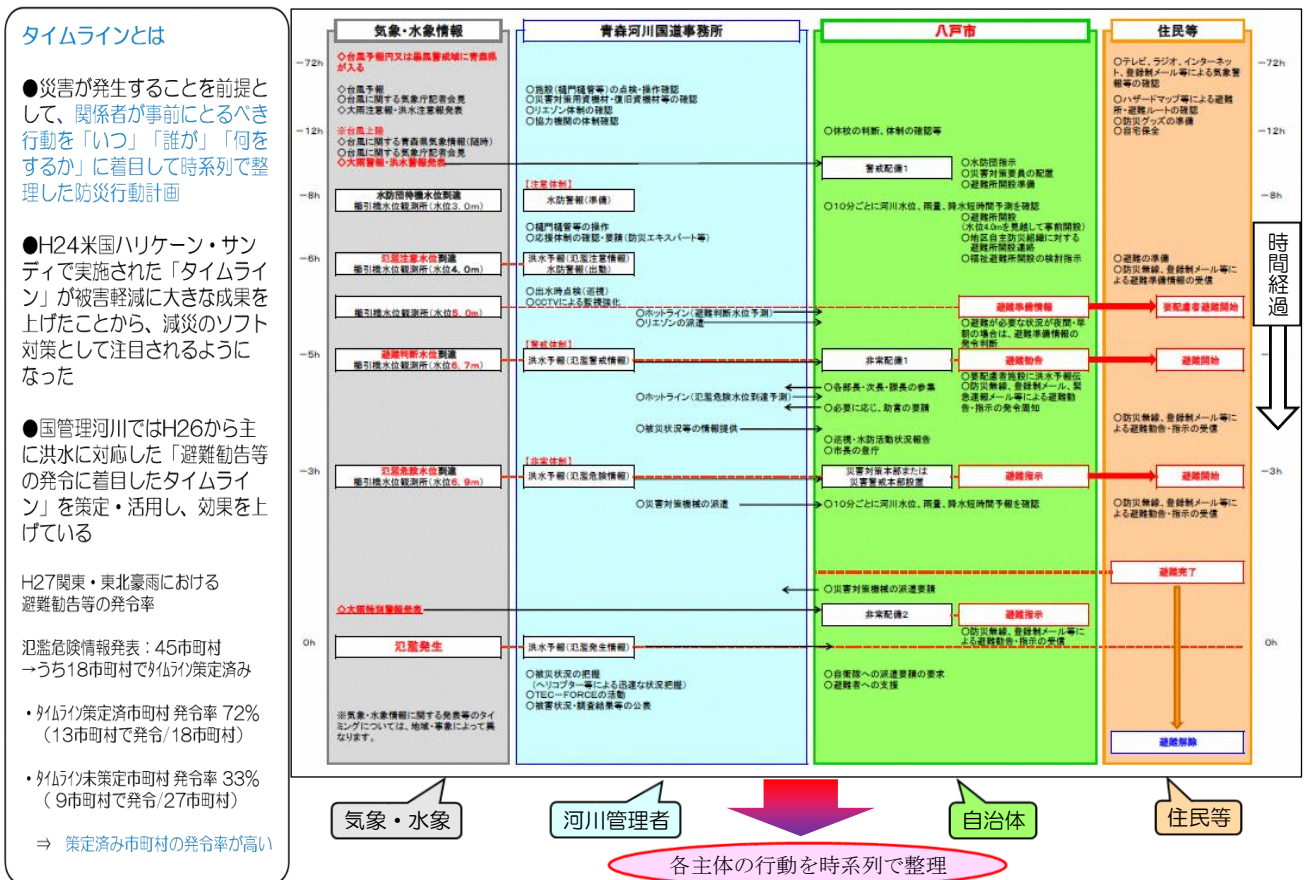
タイムラインとは

●災害が発生することを前提として、関係者が事前にとるべき行動を「いつ」「誰が」「何をするか」に着目して時系列で整理した防災行動計画

●H24米国ハリケーン・サンディで実施された「タイムライン」が被害軽減に大きな成果を上げたことから、減災のソフト対策として注目されるようになった

●国管理河川ではH26から主に洪水に対応した「避難勧告等の発令に着目したタイムライン」を策定・活用し、効果を上げている

H27関東・東北豪雨における避難勧告等の発令率

氾濫危険情報発表：45市町村
→うち18市町村でﾀｲﾑﾗｲﾝ策定済み

・ﾀｲﾑﾗｲﾝ策定済市町村 発令率 72%（13市町村で発令/18市町村）

・ﾀｲﾑﾗｲﾝ未策定市町村 発令率 33%（9市町村で発令/27市町村）

⇒ 策定済み市町村の発令率が高い

気象・水象情報

青森河川国道事務所

八戸市

住民等

−72h

◇台風予報円又は暴風警戒域に青森県が入る

◇台風予報
◇台風に関する気象庁記者会見
◇大雨注意報・洪水注意報発表

○施設（樋門樋管等）の点検・操作確認
○災害対策用資機材・復旧資機材等の確認
○リエゾン体制の確認
○協力機関の体制確認

○テレビ、ラジオ、インターネット、登録制メール等による気象警報等の確認
○ハザードマップ等による避難所・避難ルートの確認
○防災グッズの準備
○自宅保全

−12h

※台風上陸
◇台風に関する青森県気象情報（随時）
◇台風に関する気象庁記者会見
◇大雨警報・洪水警報発表

○休校の判断、体制の確認等

警戒配備1

○水防団指示
○災害対策要員の配置
○避難所開設準備

−8h

水防団待機水位到達
櫛引橋水位観測所（水位3．0m）

【注意体制】
水防警報（準備）

○10分ごとに河川水位、雨量、降水短時間予測を確認
○避難所開設
（水位4.0mを見越して事前開設）
○地区自主防災組織に対する避難所開設連絡
○福祉避難所開設の検討指示

○樋門樋管等の操作
○応援体制の確認・要請（防災エキスパート等）

−6h

氾濫注意水位到達
櫛引橋水位観測所（水位4．0m）

洪水予報（氾濫注意情報）
水防警報（出動）

○避難の準備
○防災無線、登録制メール等による避難準備情報の受信

○出水時点検（巡視）
○CCTVによる監視強化

櫛引橋水位観測所（水位5．0m）

○ホットライン（避難判断水位予測）
○リエゾンの派遣

避難準備情報

要配慮者避難開始

○避難が必要な状況が夜間・早朝の場合は、避難準備情報の発令判断

−5h

避難判断水位到達
櫛引橋水位観測所（水位6．7m）

【警戒体制】
洪水予報（氾濫警戒情報）

非常配備1

避難勧告

避難開始

○各部長・次長・課長の参集
○要配慮者施設に洪水予報伝達
○防災無線、登録制メール、緊急速報メール等による避難勧告・指示の発令周知

○ホットライン（氾濫危険水位到達予測）

○必要に応じ、助言の要請

○防災無線、登録制メール等による避難勧告・指示の受信

○被災状況等の情報提供

○巡視・水防活動状況報告
○市長の登庁

−3h

氾濫危険水位到達
櫛引橋水位観測所（水位6．9m）

【非常体制】
洪水予報（氾濫危険情報）

災害対策本部または災害警戒本部設置

避難指示

避難開始

○災害対策機械の派遣

○10分ごとに河川水位、雨量、降水短時間予報を確認

○防災無線、登録制メール等による避難勧告・指示の受信

避難完了

○災害対策機械の派遣要請

◇大雨特別警報発表

非常配備2

避難指示

○防災無線、登録制メール等による避難勧告・指示の発令

0h

氾濫発生

洪水予報（氾濫発生情報）

○被災状況の把握
（ヘリコプター等による迅速な状況把握）
○TEC−FORCEの活動
○被害状況・調査結果等の公表

○自衛隊への派遣要請の要求
○避難者への支援

※気象・水象情報に関する発表等のタイミングについては、地域・事象によって異なります。

避難解除

時間経過

−72h
−12h
−8h
−6h
−5h
−3h
0h

気象・水象

河川管理者

自治体

住民等

各主体の行動を時系列で整理